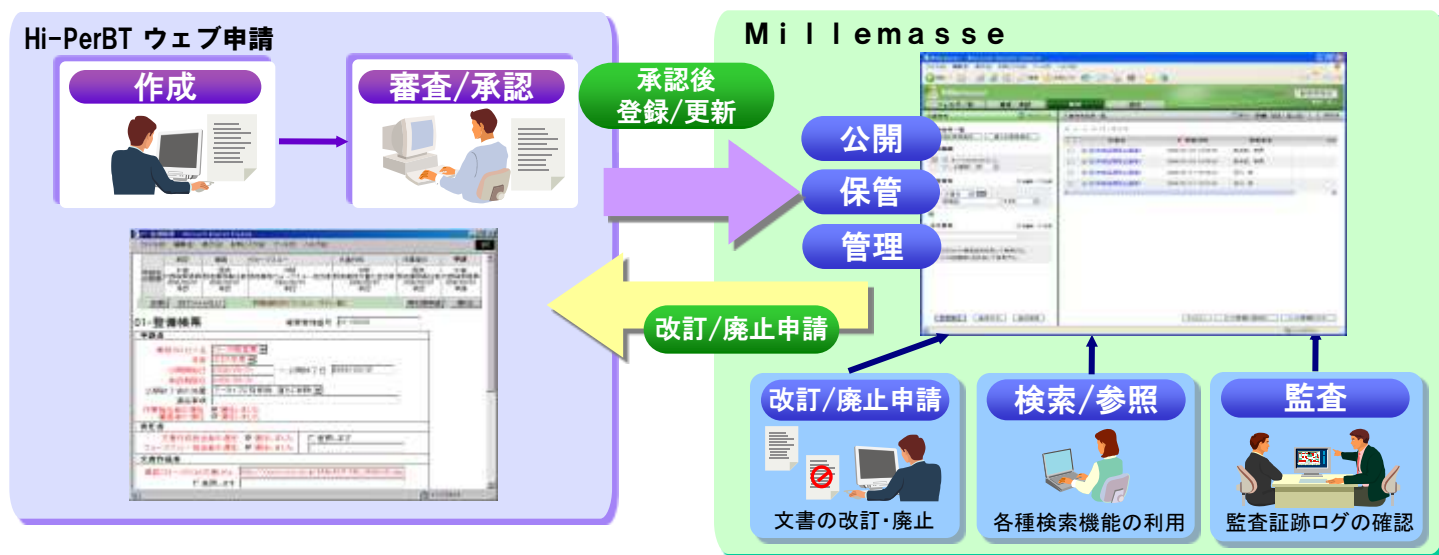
Hi-PerBT ウェブ申請

作成

審査/承認

承認後
登録/更新

Millemasse

公開

保管

管理

DI-登録帳票

改訂/廃止申請

改訂/廃止申請

文書の改訂・廃止

検索/参照

各種検索機能の利用

監査

監査証跡ログの確認